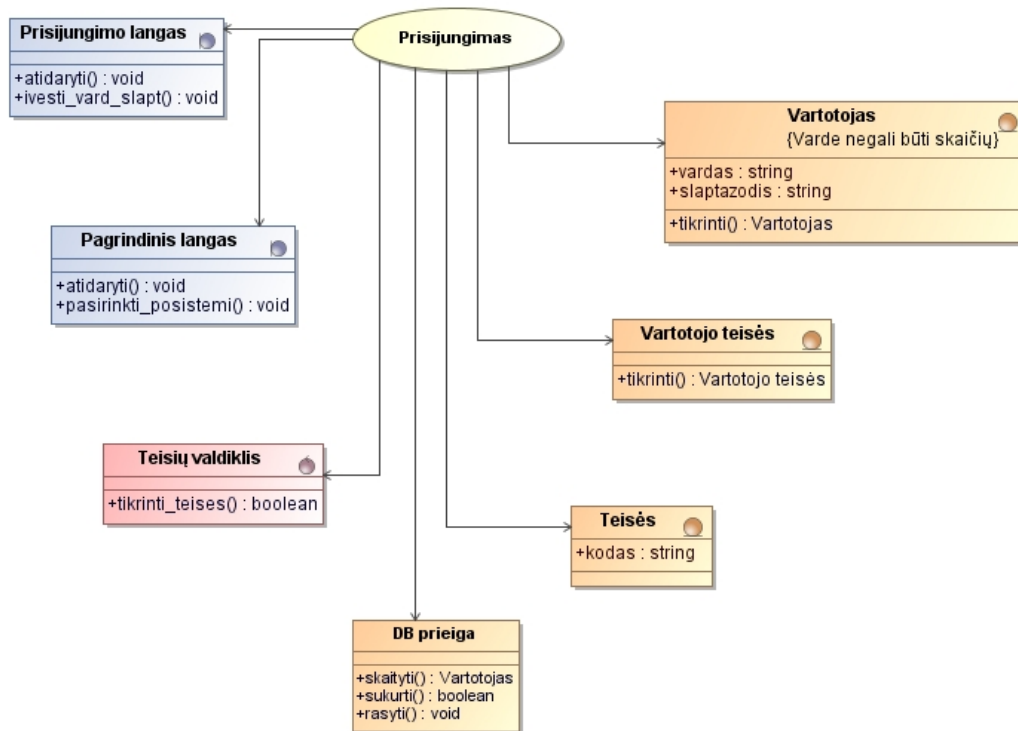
Prisijungimo langas

+atidaryti() : void
+ivesti_vard_slapt() : void

Prisijungimas

Vartotojas
{Varde negali būti skaičių}

+vardas : string
+slaptazodis : string

+tikrinti() : Vartotojas

Pagrindinis langas

+atidaryti() : void
+pasirinkti_posistemi() : void

Vartotojo teisės

+tikrinti() : Vartotojo teisės

Teisių valdiklis

+tikrinti_teises() : boolean

Teisės

+kodas : string

DB prieiga

+skaityti() : Vartotojas
+sukurti() : boolean
+rasyti() : void